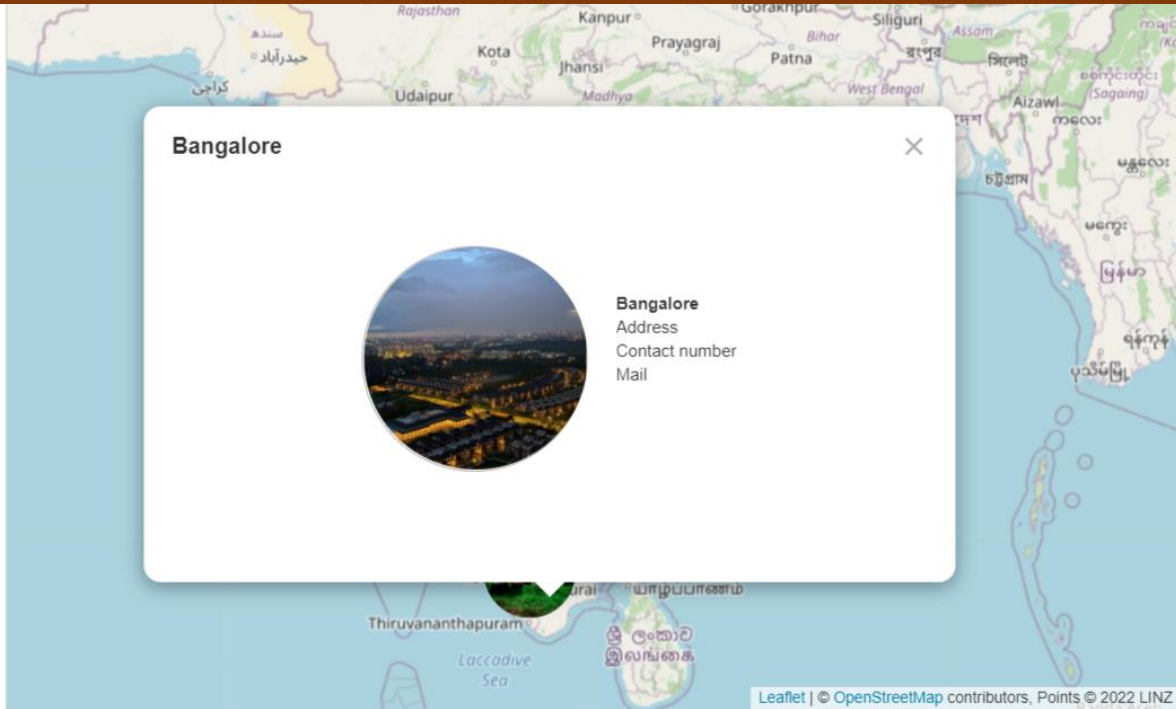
Rajasthan
Kanpur
Gorakhpur
Siliguri
Assam
سندھ
حیدرآباد
Kota
Prayagraj
Bihar
রংপুর
Patna
সিলেট
Jhansi
کراچی
Udaipur
Madhya
West Bengal
Aizawl
(Sagaing)
চট্টগ্রাম

Bangalore

×

Bangalore
Address
Contact number
Mail

யாழ்ப்பாணம்
Thiruvananthapuram
ශ්‍රී ලංකාව
இலங்கை
Laccadive
Sea

Leaflet | © OpenStreetMap contributors, Points © 2022 LINZ